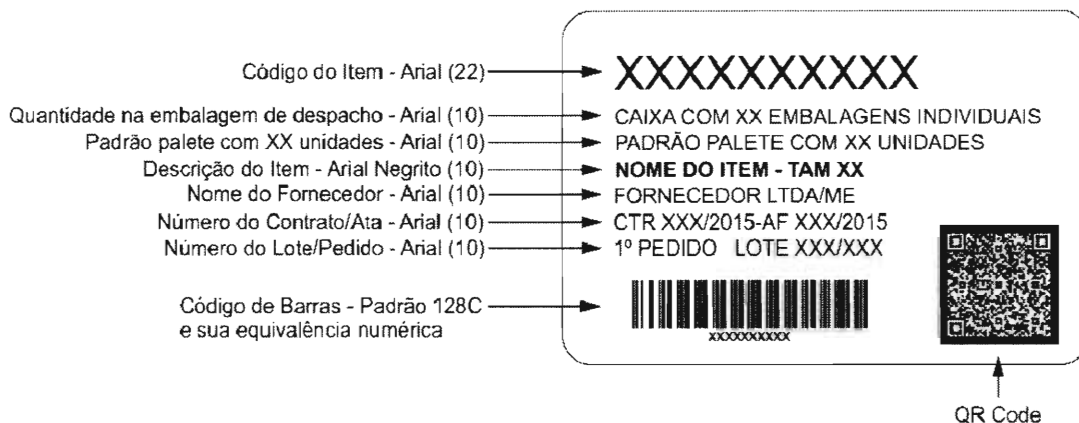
Código do Item - Arial (22)
XXXXXXXXXX

Quantidade na embalagem de despacho - Arial (10)
CAIXA COM XX EMBALAGENS INDIVIDUAIS

Padrão palete com XX unidades - Arial (10)
PADRÃO PALETE COM XX UNIDADES

Descrição do Item - Arial Negrito (10)
**NOME DO ITEM - TAM XX**

Nome do Fornecedor - Arial (10)
FORNECEDOR LTDA/ME

Número do Contrato/Ata - Arial (10)
CTR XXX/2015-AF XXX/2015

Número do Lote/Pedido - Arial (10)
1º PEDIDO LOTE XXX/XXX

Código de Barras - Padrão 128C e sua equivalência numérica
XXXXXXXXXX

QR Code